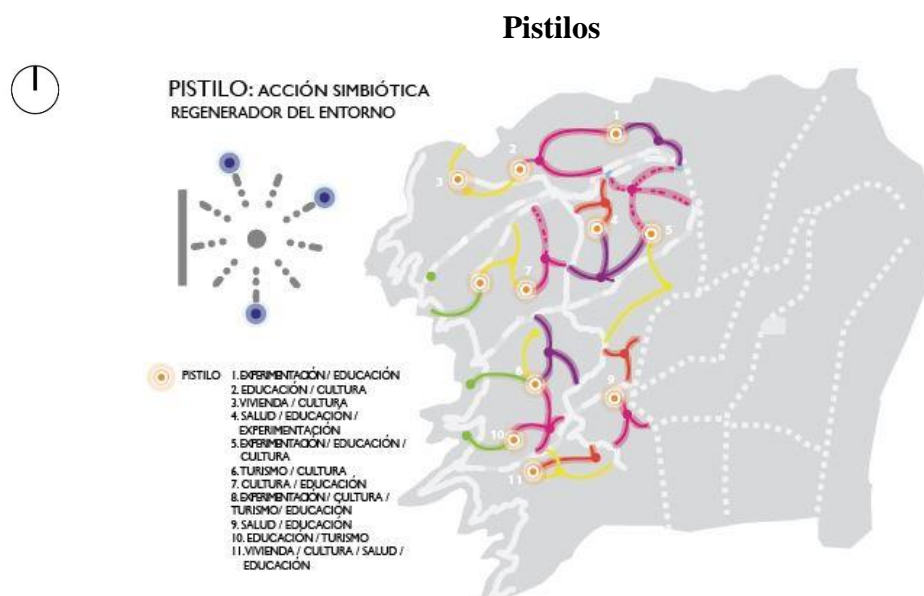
Pistilos

PISTILO: ACCIÓN SIMBIÓTICA
REGENERADOR DEL ENTORNO

PISTILO
1. EXPERIMENTACIÓN / EDUCACIÓN
2. EDUCACIÓN / CULTURA
3. VIVIENDA / CULTURA
4. SALUD / EDUCACIÓN / EXPERIMENTACIÓN
5. EXPERIMENTACIÓN / EDUCACIÓN / CULTURA
6. TURISMO / CULTURA
7. CULTURA / EDUCACIÓN
8. EXPERIMENTACIÓN / CULTURA / TURISMO/ EDUCACIÓN
9. SALUD / EDUCACIÓN
10. EDUCACIÓN / TURISMO
11. VIVIENDA / CULTURA / SALUD / EDUCACIÓN

1
2
3
4
5
6
7
8
9
10
11